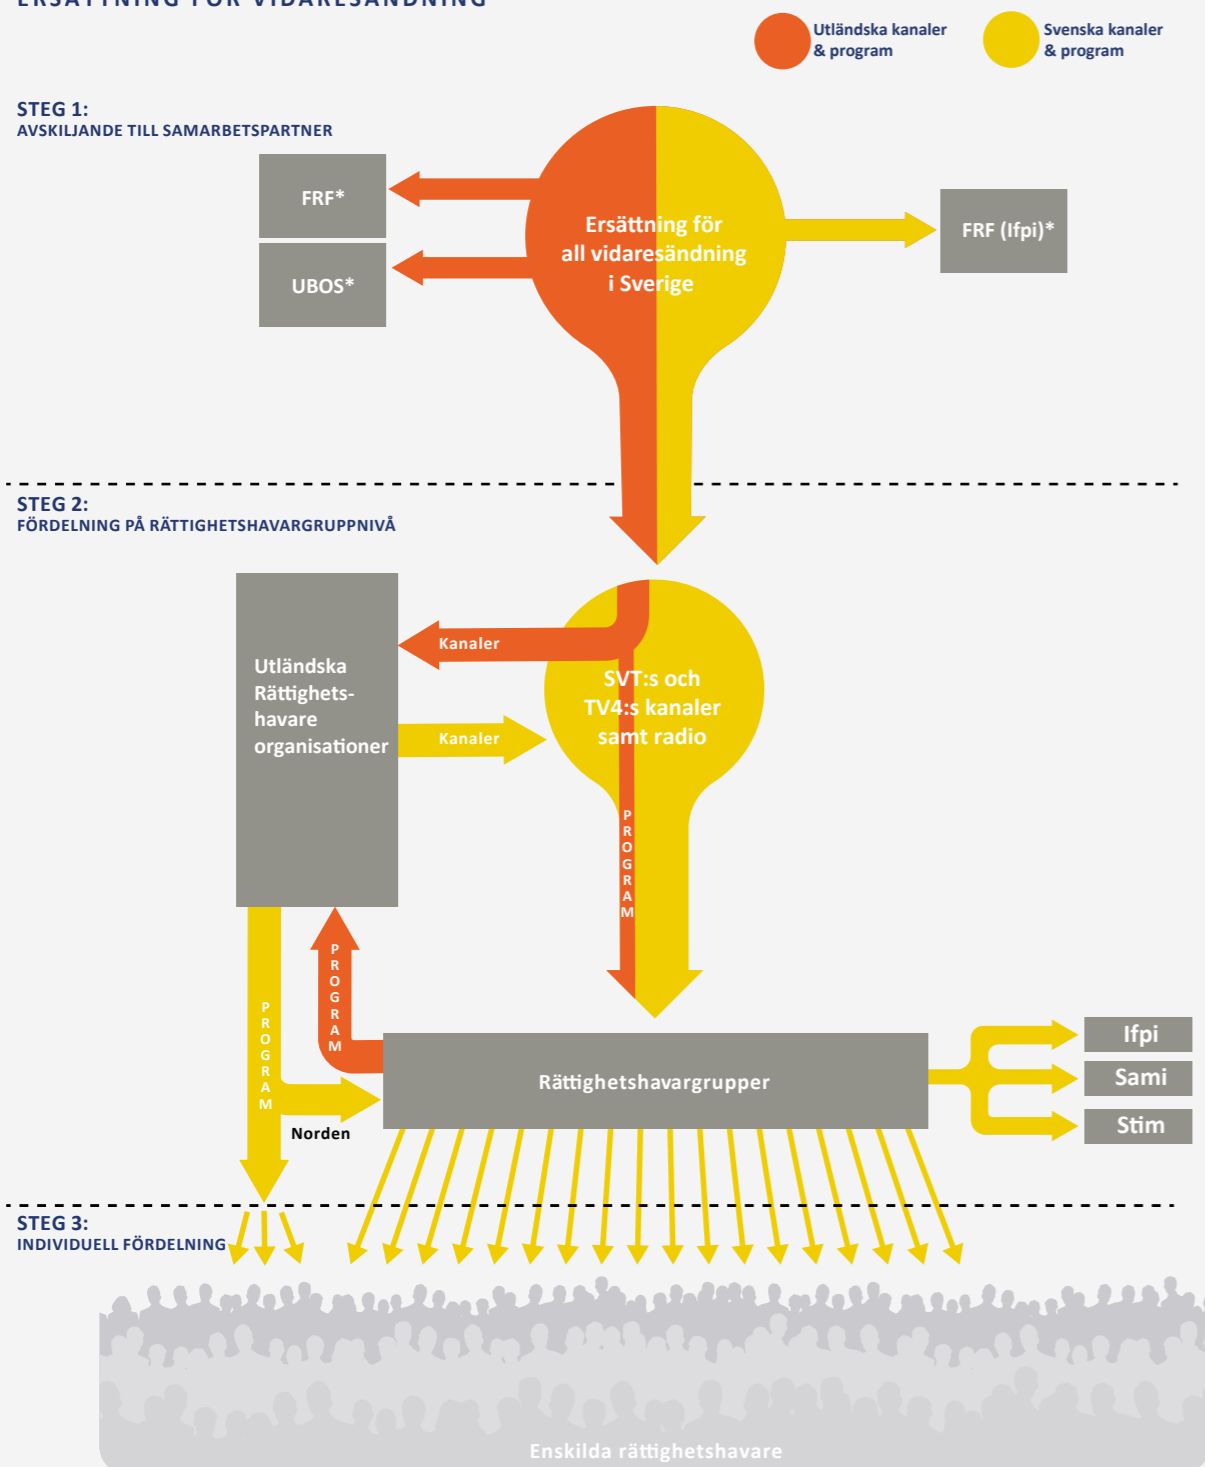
ERSÄTTNING FÖR VIDARESÄNDNING

Utländska kanaler & program

Svenska kanaler & program

STEG 1:
AVSKILJANDE TILL SAMARBETSPARTNER

FRF*

UBOS*

Ersättning för all vidaresändning i Sverige

FRF (Ifpi)*

STEG 2:
FÖRDELNING PÅ RÄTTIGHETSHAVARGRUPPNIVÅ

Utländska Rättighets-havare organisationer

Kanaler

Kanaler

SVT:s och TV4:s kanaler samt radio

PROGRAM

PROGRAM

PROGRAM

Rättighetshavargrupper

Norden

Ifpi

Sami

Stim

STEG 3:
INDIVIDUELL FÖRDELNING

Enskilda rättighetshavare